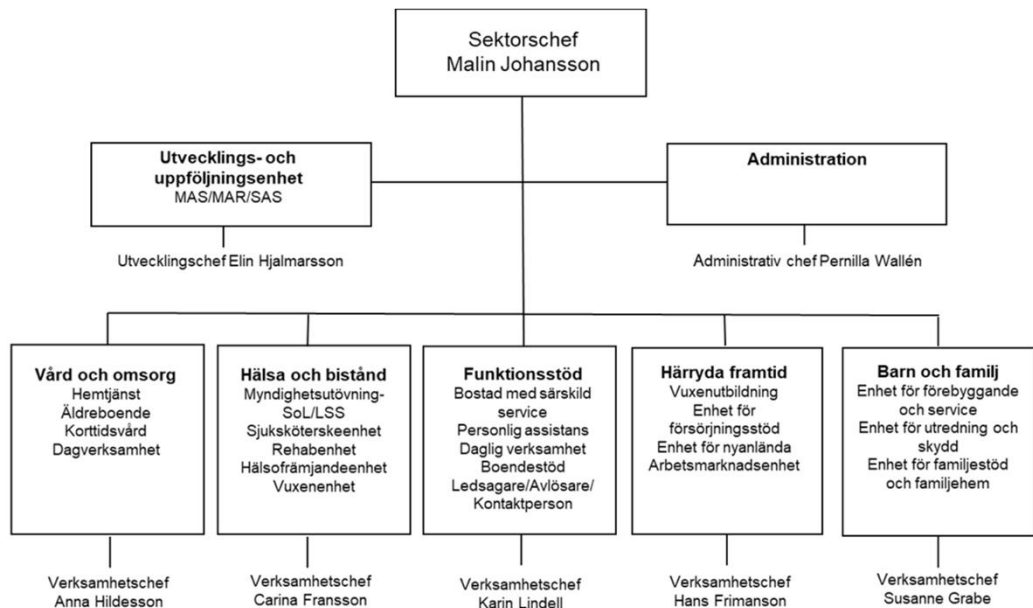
Sektorschef
Malin Johansson

Utvecklings- och uppföljningsenhet
MAS/MAR/SAS

Utvecklingschef Elin Hjalmarsson

Administration

Administrativ chef Pernilla Wallén

Vård och omsorg
Hemtjänst
Äldreboende
Korttidsvård
Dagverksamhet

Verksamhetschef
Anna Hildesson

Hälsa och bistånd
Myndighetsutövning-SoL/LSS
Sjuksköterskeenhet
Rehabenhet
Hälsofrämjandeenhet
Vuxenenhet

Verksamhetschef
Carina Fransson

Funktionsstöd
Bostad med särskild service
Personlig assistans
Daglig verksamhet
Boendestöd
Ledsagare/Avlösare/Kontaktperson

Verksamhetschef
Karin Lindell

Härryda framtid
Vuxenutbildning
Enhet för försörjningsstöd
Enhet för nyanlända
Arbetsmarknadsenhet

Verksamhetschef
Hans Frimanson

Barn och familj
Enhet för förebyggande och service
Enhet för utredning och skydd
Enhet för familjestöd och familjehem

Verksamhetschef
Susanne Grabe